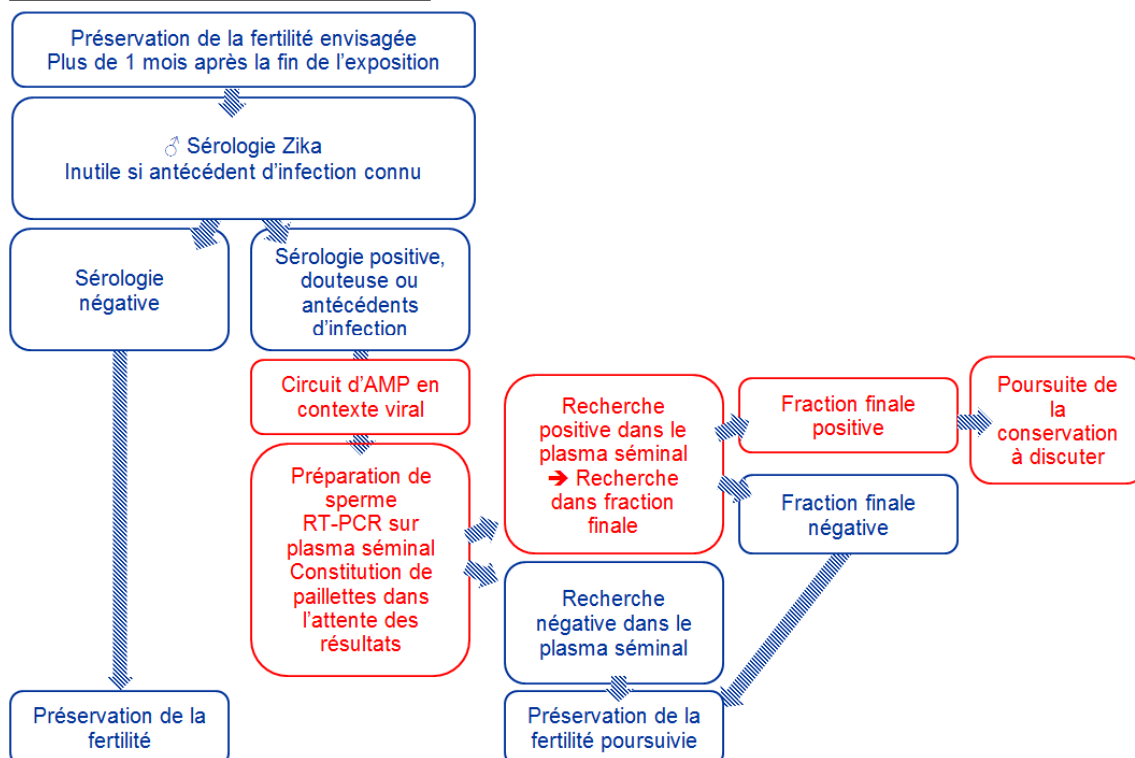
Préservation de la fertilité envisagée
Plus de 1 mois après la fin de l'exposition

♂ Sérologie Zika
Inutile si antécédent d'infection connu

Sérologie négative

Sérologie positive, douteuse ou antécédents d'infection

Circuit d'AMP en contexte viral

Préparation de sperme
RT-PCR sur plasma séminal
Constitution de paillettes dans l'attente des résultats

Recherche positive dans le plasma séminal
➔ Recherche dans fraction finale

Fraction finale positive

Poursuite de la conservation à discuter

Fraction finale négative

Recherche négative dans le plasma séminal

Préservation de la fertilité

Préservation de la fertilité poursuivie